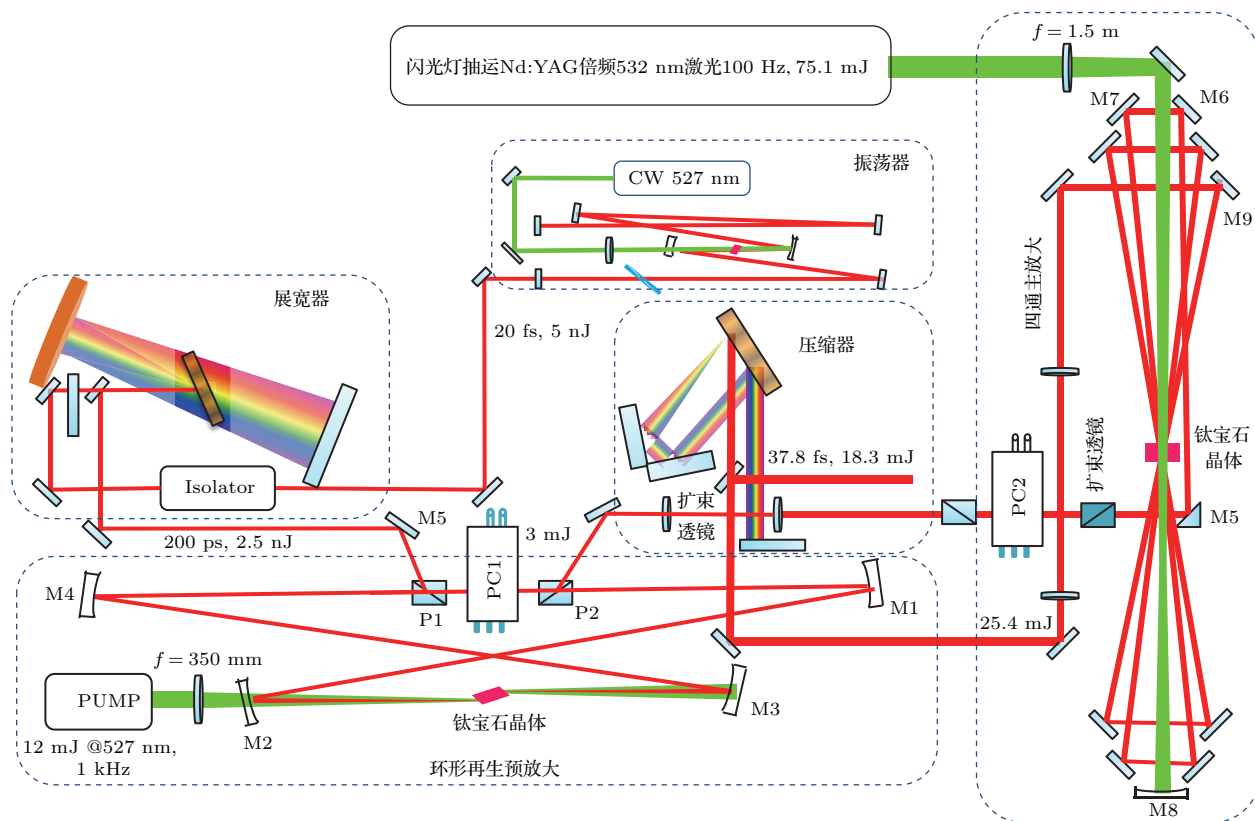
闪光灯抽运Nd:YAG倍频532 nm激光100 Hz, 75.1 mJ

$f = 1.5$ m

M7

M6

M9

振荡器

CW 527 nm

展宽器

20 fs, 5 nJ

压缩器

四通主放大

Isolator

37.8 fs, 18.3 mJ

钛宝石晶体

扩束透镜

PC2

M5

M5

200 ps, 2.5 nJ

3 mJ

扩束透镜

PC1

M4

P1

P2

M1

25.4 mJ

$f = 350$ mm

PUMP

M2

钛宝石晶体

M3

12 mJ @527 nm, 1 kHz

环形再生预放大

M8